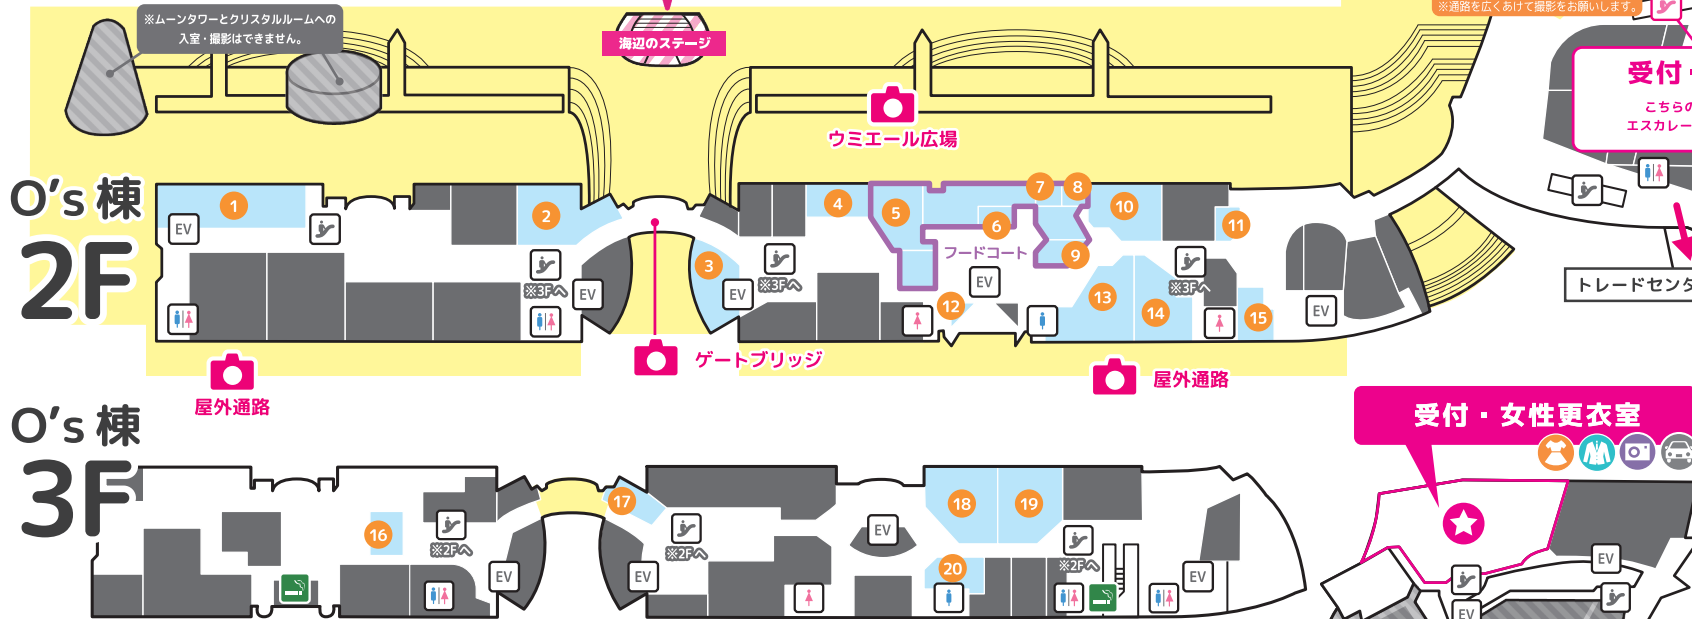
※通路を広くあけて撮影をお願いします。

※ムーンタワーとクリスタルルームへの入室・撮影はできません。

海辺のステージ

ウミエール広場

受付
こちらの
エスカレー

O's 棟
2F

1
2
3
4
5
6
7
8
9
10
11
12
13
14
15

EV
EV
EV
EV
EV
EV

※3Fへ
※3Fへ
※3Fへ

フードコート

ゲートブリッジ

屋外通路

屋外通路

トレードセンタ

O's 棟
3F

受付・女性更衣室

16
17
18
19
20

EV
EV
EV
EV
EV
EV
EV

※2Fへ
※2Fへ
※2Fへ